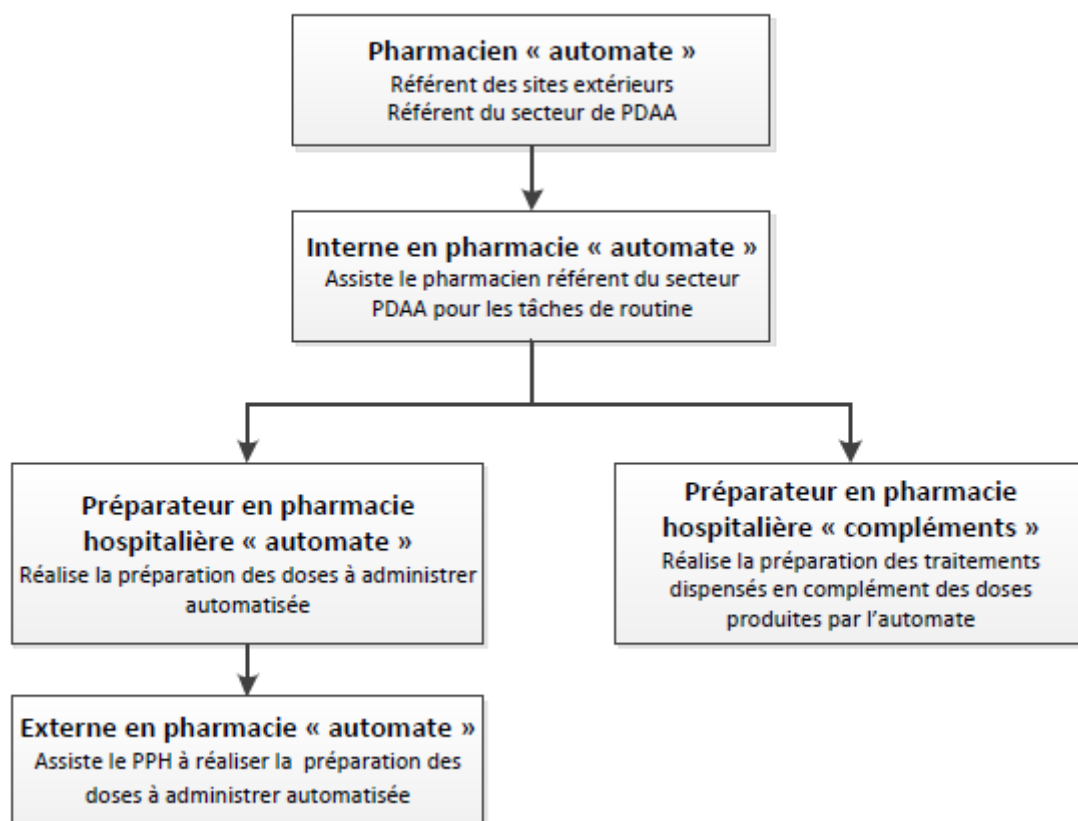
Pharmacien « automate »
Référent des sites extérieurs
Référent du secteur de PDAA

Interne en pharmacie « automate »
Assiste le pharmacien référent du secteur PDAA pour les tâches de routine

Préparateur en pharmacie hospitalière « automate »
Réalise la préparation des doses à administrer automatisée

Externe en pharmacie « automate »
Assiste le PPH à réaliser la préparation des doses à administrer automatisée

Préparateur en pharmacie hospitalière « compléments »
Réalise la préparation des traitements dispensés en complément des doses produites par l'automate